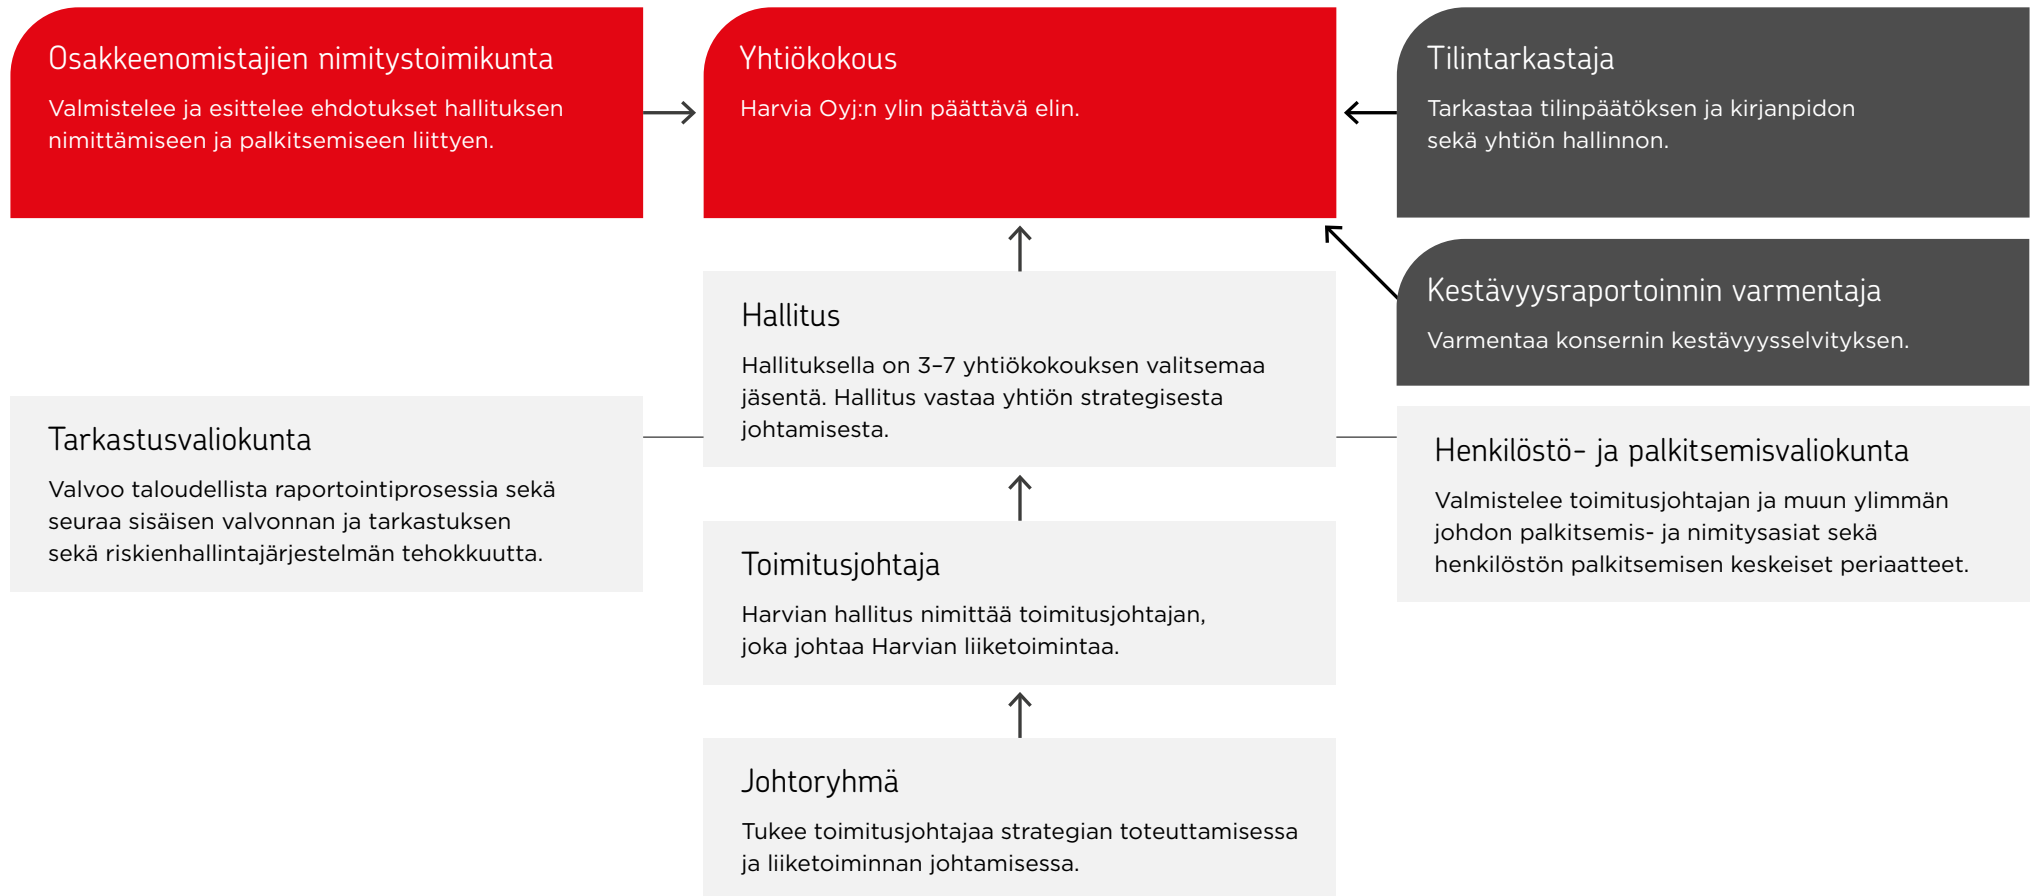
Osakkeenomistajien nimitystoimikunta

Valmistelee ja esittelee ehdotukset hallituksen nimittämiseen ja palkitsemiseen liittyen.

Yhtiökokous

Harvia Oyj:n ylin päättävä elin.

Tilintarkastaja

Tarkastaa tilinpäätöksen ja kirjanpidon sekä yhtiön hallinnon.

Kestävyysraportoinnin varmentaja

Varmentaa konsernin kestävyysselvityksen.

Hallitus

Hallituksella on 3–7 yhtiökokouksen valitsemaa jäsentä. Hallitus vastaa yhtiön strategisesta johtamisesta.

Tarkastusvaliokunta

Valvoo taloudellista raportointiprosessia sekä seuraa sisäisen valvonnan ja tarkastuksen sekä riskienhallintajärjestelmän tehokkuutta.

Henkilöstö- ja palkitsemisvaliokunta

Valmistelee toimitusjohtajan ja muun ylimmän johdon palkitsemis- ja nimitysasiat sekä henkilöstön palkitsemisen keskeiset periaatteet.

Toimitusjohtaja

Harvian hallitus nimittää toimitusjohtajan, joka johtaa Harvian liiketoimintaa.

Johtoryhmä

Tukee toimitusjohtajaa strategian toteuttamisessa ja liiketoiminnan johtamisessa.